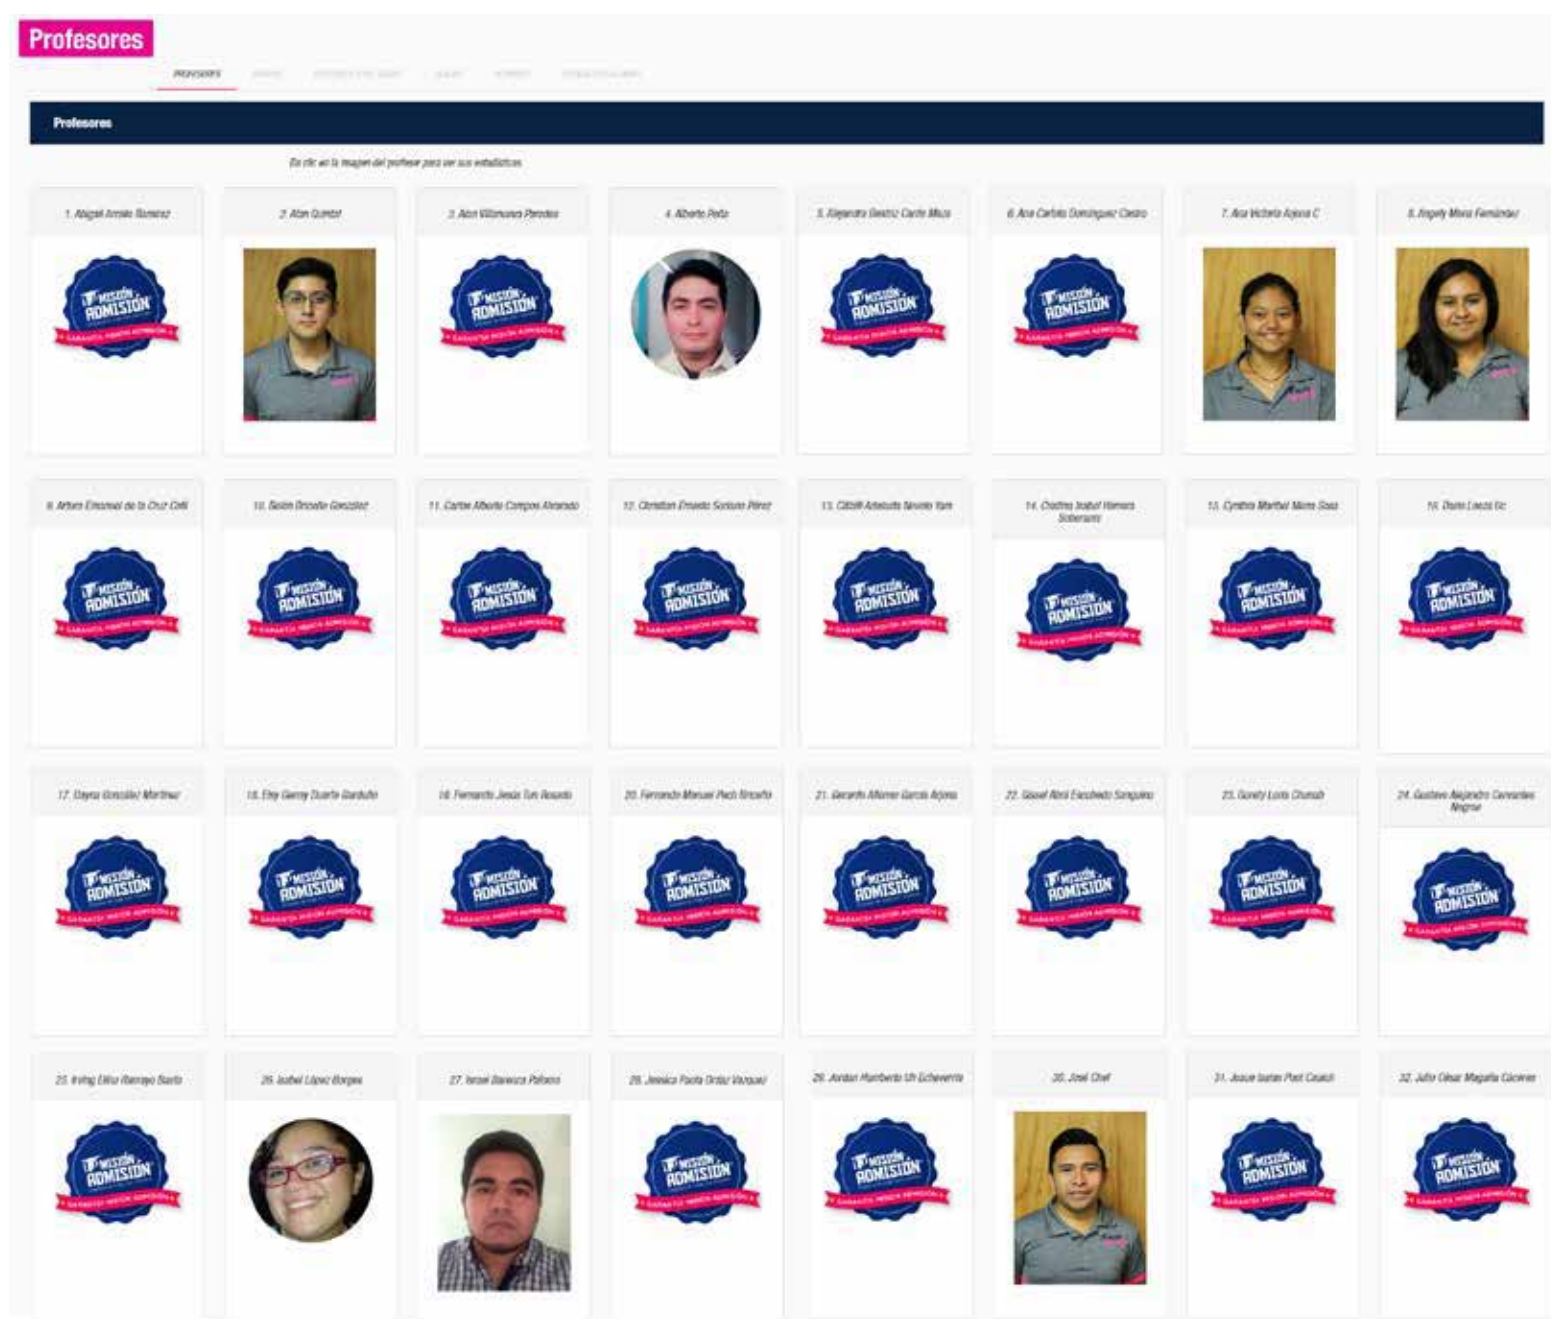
Profesores

PROFESORES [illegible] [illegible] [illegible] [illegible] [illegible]

Profesores

Da clic en la imagen del profesor para ver sus estadísticas

1. Abigail Amaro Ramírez

MISIÓN ADMISIÓN GARANTÍA MISIÓN ADMISIÓN

2. Alan Quintal

3. Alan Villanueva Perales

MISIÓN ADMISIÓN GARANTÍA MISIÓN ADMISIÓN

4. Alberto Peña

5. Alejandra Beatriz Canto Meza

MISIÓN ADMISIÓN GARANTÍA MISIÓN ADMISIÓN

6. Ana Carlota Domínguez Castro

MISIÓN ADMISIÓN GARANTÍA MISIÓN ADMISIÓN

7. Ana Victoria Anjona C

8. Angely María Fernández

9. Arturo Emanuel de la Cruz Celi

MISIÓN ADMISIÓN GARANTÍA MISIÓN ADMISIÓN

10. Belén Brocate González

MISIÓN ADMISIÓN GARANTÍA MISIÓN ADMISIÓN

11. Carlos Alberto Campos Alvarado

MISIÓN ADMISIÓN GARANTÍA MISIÓN ADMISIÓN

12. Christian Ernesto Sulúan Pérez

MISIÓN ADMISIÓN GARANTÍA MISIÓN ADMISIÓN

13. Citlalli Adelaida Novelo Yam

MISIÓN ADMISIÓN GARANTÍA MISIÓN ADMISIÓN

14. Cristina Isabel Herrera Soberanis

MISIÓN ADMISIÓN GARANTÍA MISIÓN ADMISIÓN

15. Cynthia Maribel Mora Sosa

MISIÓN ADMISIÓN GARANTÍA MISIÓN ADMISIÓN

16. Dario Leeds Sc

MISIÓN ADMISIÓN GARANTÍA MISIÓN ADMISIÓN

17. Dayna González Martínez

MISIÓN ADMISIÓN GARANTÍA MISIÓN ADMISIÓN

18. Eloy Genny Duarte Garduño

MISIÓN ADMISIÓN GARANTÍA MISIÓN ADMISIÓN

19. Fernando Jesús Tun Rosado

MISIÓN ADMISIÓN GARANTÍA MISIÓN ADMISIÓN

20. Fernando Manuel Pech Rincón

MISIÓN ADMISIÓN GARANTÍA MISIÓN ADMISIÓN

21. Gerardo Alfonso García Anjona

MISIÓN ADMISIÓN GARANTÍA MISIÓN ADMISIÓN

22. Gissel Abril Escobedo Sanguino

MISIÓN ADMISIÓN GARANTÍA MISIÓN ADMISIÓN

23. Gonely Lucía Chunab

MISIÓN ADMISIÓN GARANTÍA MISIÓN ADMISIÓN

24. Gustavo Alejandro Cervantes Negroe

MISIÓN ADMISIÓN GARANTÍA MISIÓN ADMISIÓN

25. Irving Elliu Barrayo Basto

MISIÓN ADMISIÓN GARANTÍA MISIÓN ADMISIÓN

26. Isabel López Borges

27. Israel Barrera Palomo

28. Jessica Paola Ordaz Vazquez

MISIÓN ADMISIÓN GARANTÍA MISIÓN ADMISIÓN

29. Jordan Humberto Uh Echeverría

MISIÓN ADMISIÓN GARANTÍA MISIÓN ADMISIÓN

30. José Chel

31. Josue Isaías Puol Cauich

MISIÓN ADMISIÓN GARANTÍA MISIÓN ADMISIÓN

32. Julio César Magaña Cáceres

MISIÓN ADMISIÓN GARANTÍA MISIÓN ADMISIÓN